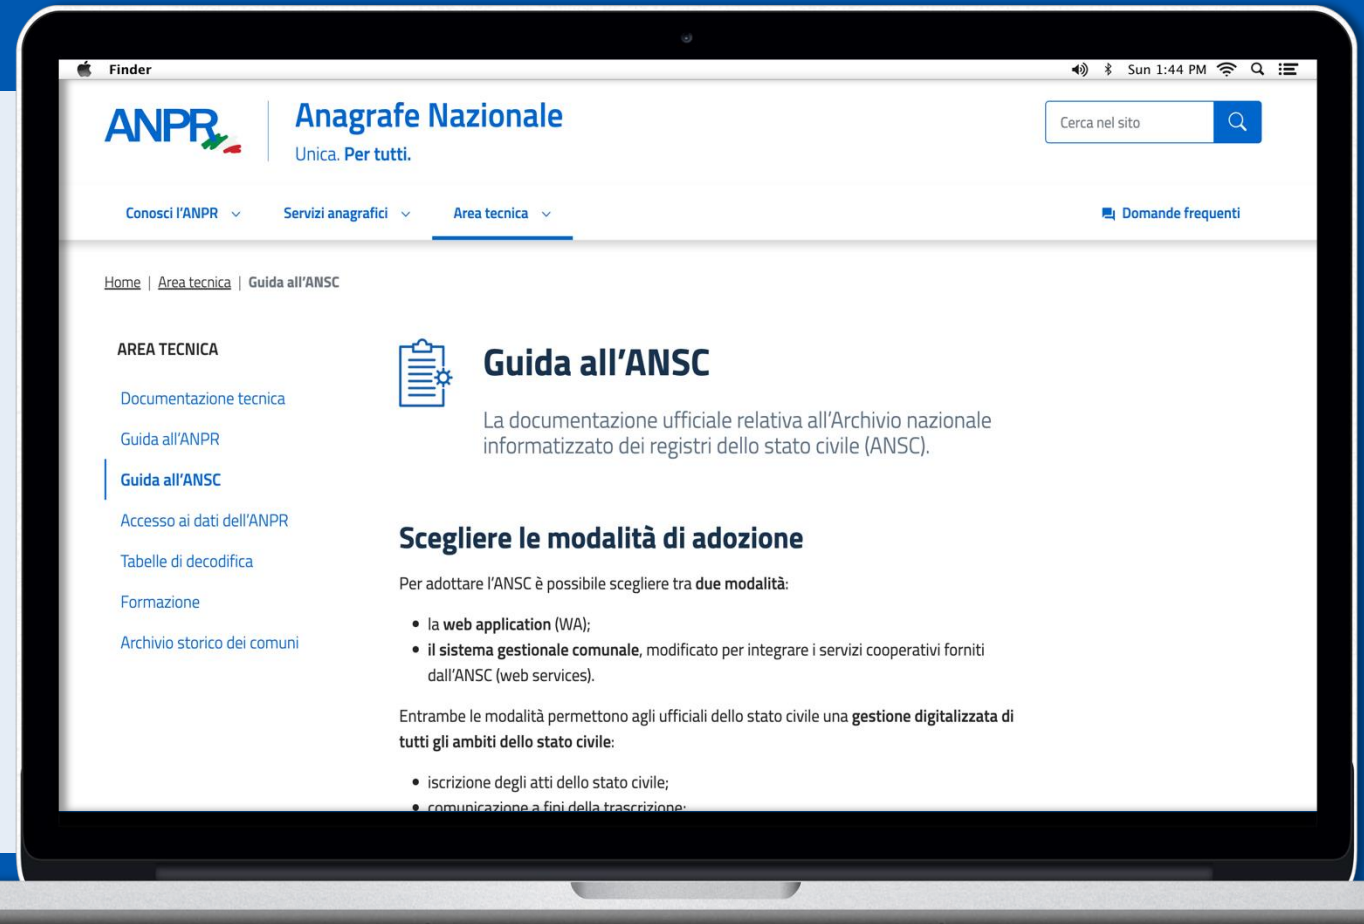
Finder

Sun 1:44 PM

ANPR

Anagrafe Nazionale

Unica. Per tutti.

Cerca nel sito

Conosci l'ANPR Servizi anagrafici Area tecnica

Domande frequenti

Home | Area tecnica | Guida all'ANSC

AREA TECNICA

Documentazione tecnica

Guida all'ANPR

Guida all'ANSC

Accesso ai dati dell'ANPR

Tabelle di decodifica

Formazione

Archivio storico dei comuni

Guida all'ANSC

La documentazione ufficiale relativa all'Archivio nazionale informatizzato dei registri dello stato civile (ANSC).

Scegliere le modalità di adozione

Per adottare l'ANSC è possibile scegliere tra due modalità:

- la web application (WA);
- il sistema gestionale comunale, modificato per integrare i servizi cooperativi forniti dall'ANSC (web services).

Entrambe le modalità permettono agli ufficiali dello stato civile una gestione digitalizzata di tutti gli ambiti dello stato civile:

- iscrizione degli atti dello stato civile;
- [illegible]